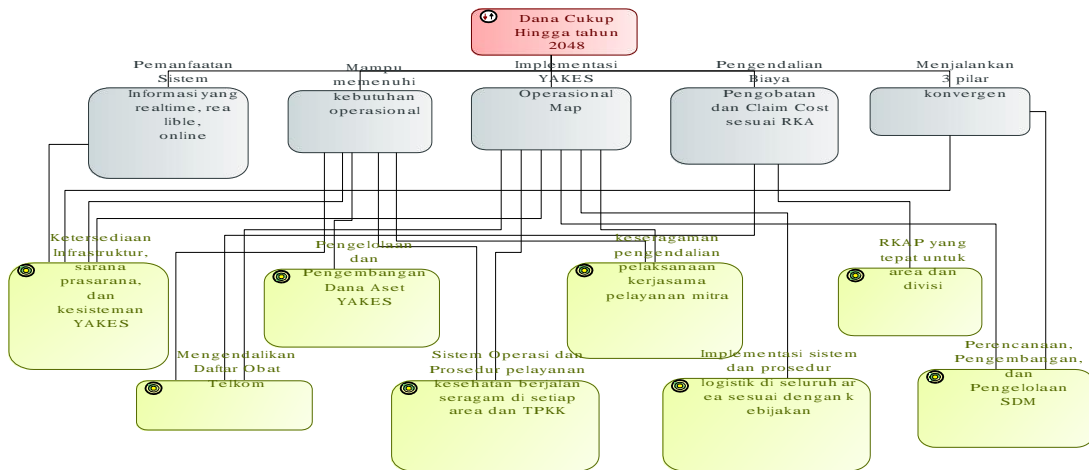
Dana Cukup Hingga tahun 2048

Pemanfaatan Sistem Informasi yang realtime, rea lible, online

Mampu memenuhi kebutuhan operasional

Implementasi YAKES Operasional Map

Pengendalian Biaya Pengobatan dan Claim Cost sesuai RKA

Menjalankan 3 pilar konvergen

Ketersediaan Infrastruktur, sarana prasarana, dan kesisteman YAKES

Pengelolaan dan Pengembangan Dana Aset YAKES

keseragaman pengendalian pelaksanaan kerjasama pelayanan mitra

RKAP yang tepat untuk area dan divisi

Mengendalikan Daftar Obat Telkom

Sistem Operasi dan Prosedur pelayanan kesehatan berjalan seragam di setiap area dan TPKK

Implementasi sistem dan prosedur logistik di seluruh ar ea sesuai dengan k ebijakan

Perencanaan, Pengembangan, dan Pengelolaan SDM